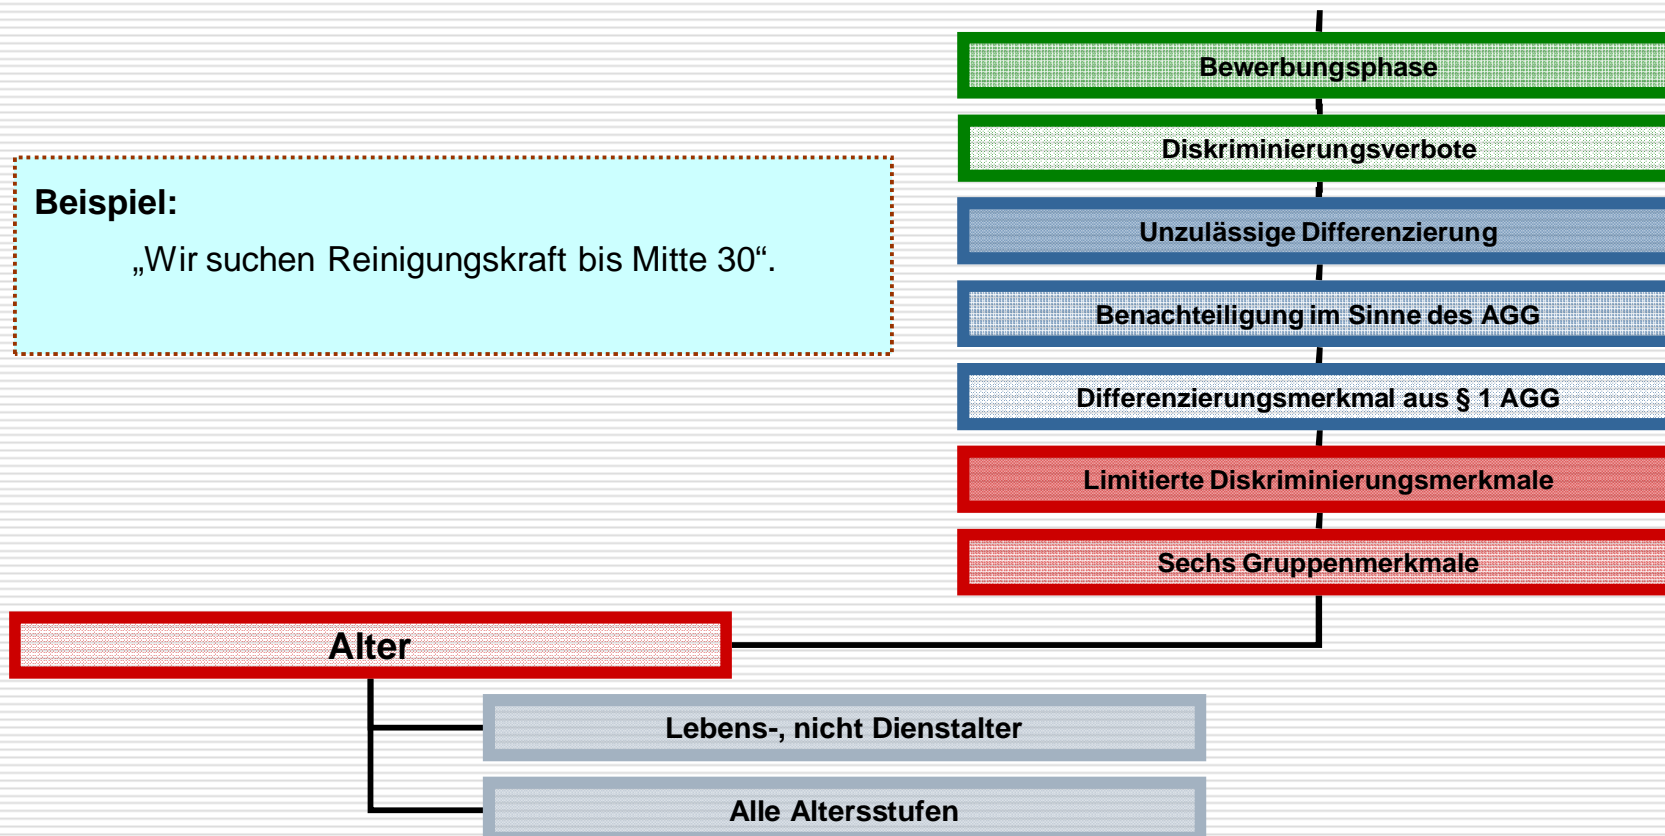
Bewerbungsphase

Diskriminierungsverbote

Unzulässige Differenzierung

Benachteiligung im Sinne des AGG

Differenzierungsmerkmal aus § 1 AGG

Limitierte Diskriminierungsmerkmale

Sechs Gruppenmerkmale

Beispiel:

„Wir suchen Reinigungskraft bis Mitte 30“.

Alter

Lebens-, nicht Dienstalter

Alle Altersstufen